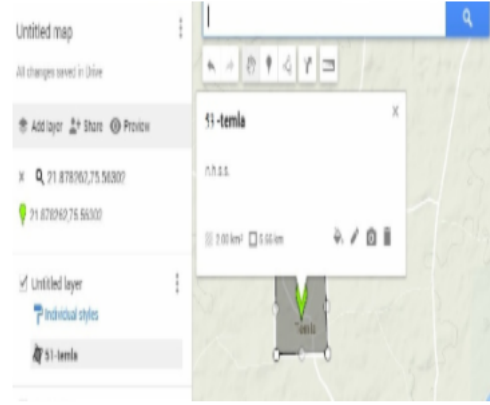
Untitled map

All changes saved in Drive

Add layer Share Preview

× 21.878262,75.56302

21.878262,75.56302

Untitled layer

Individual styles

51-temla

51-temla

×

n.h.s.s.

2.00 km² 5.66 km

Temla